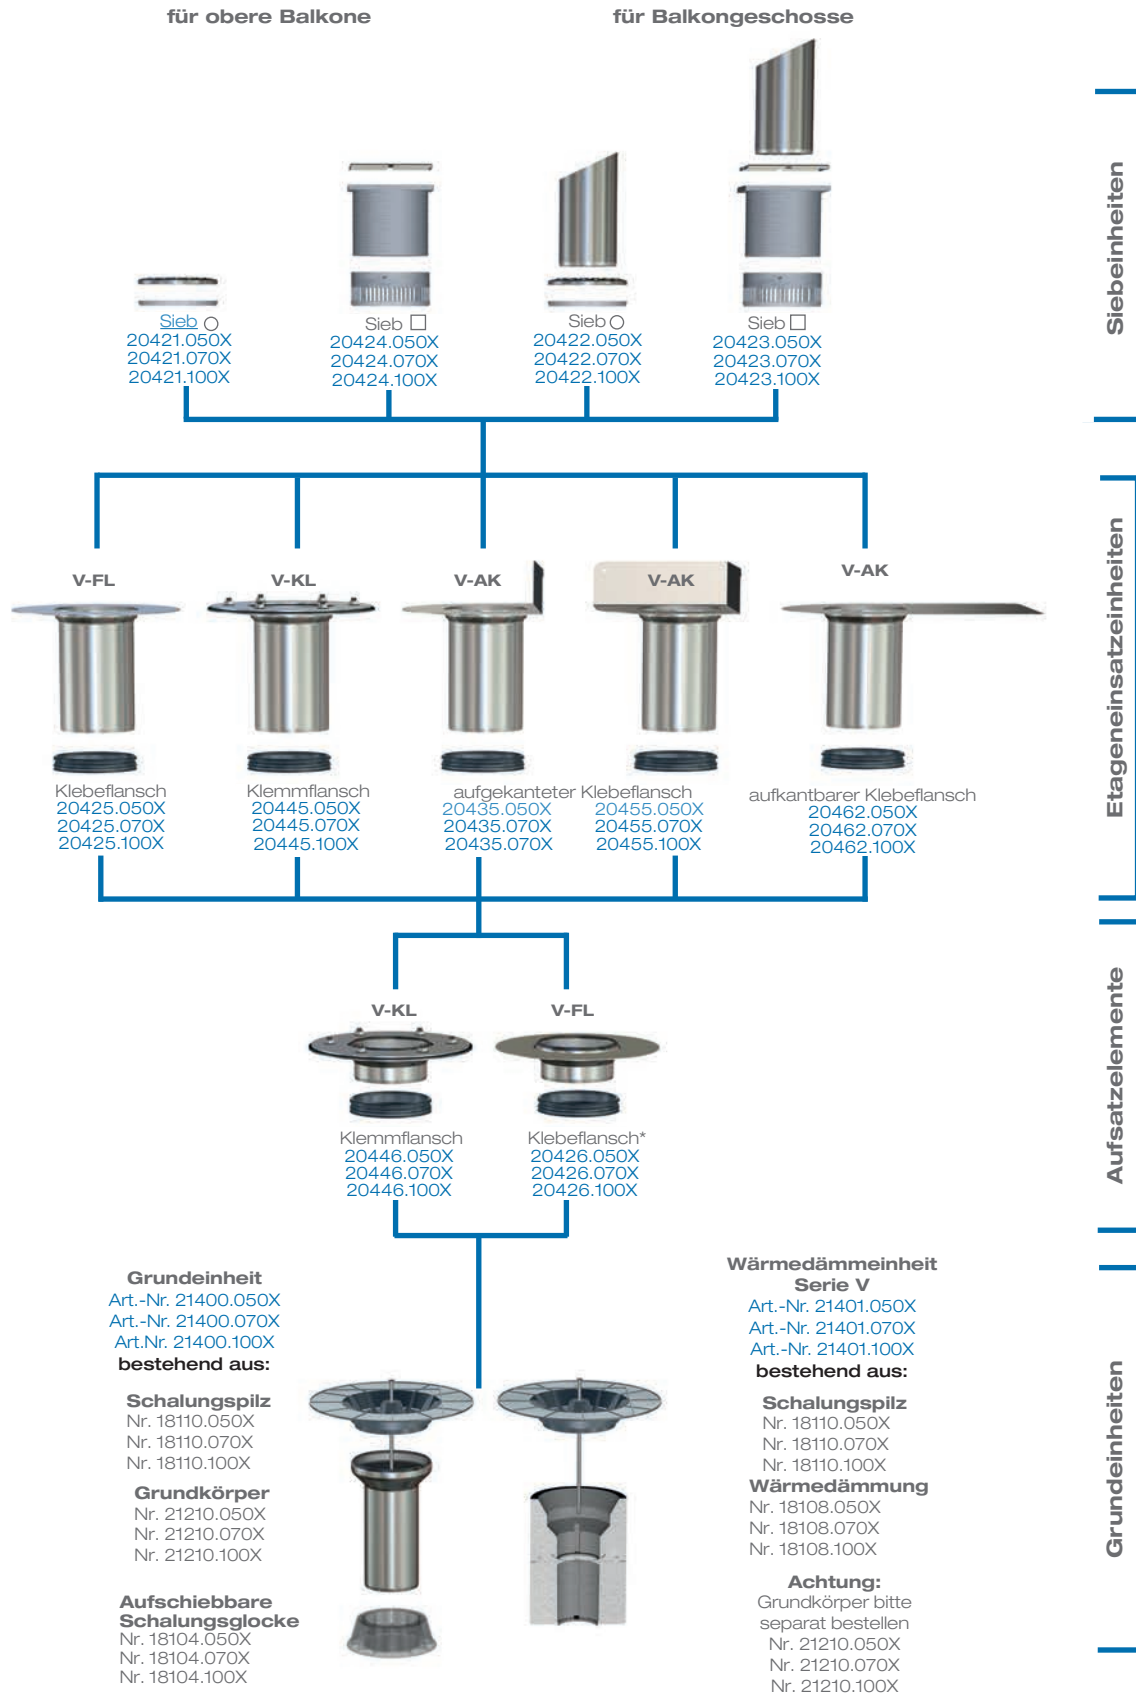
für obere Balkone

für Balkongeschosse

Sieb ○
20421.050X
20421.070X
20421.100X

Sieb □
20424.050X
20424.070X
20424.100X

Sieb ○
20422.050X
20422.070X
20422.100X

Sieb □
20423.050X
20423.070X
20423.100X

Siebeinheiten

V-FL

V-KL

V-AK

V-AK

V-AK

Klebeflansch
20425.050X
20425.070X
20425.100X

Klemmflansch
20445.050X
20445.070X
20445.100X

aufgekanteter Klebeflansch
20435.050X
20435.070X
20435.070X

20455.050X
20455.070X
20455.100X

aufkantbarer Klebeflansch
20462.050X
20462.070X
20462.100X

Etageneinsatzeinheiten

V-KL

V-FL

Klemmflansch
20446.050X
20446.070X
20446.100X

Klebeflansch*
20426.050X
20426.070X
20426.100X

Aufsatzelemente

Grundeinheit
Art.-Nr. 21400.050X
Art.-Nr. 21400.070X
Art.Nr. 21400.100X
bestehend aus:

Schalungspilz
Nr. 18110.050X
Nr. 18110.070X
Nr. 18110.100X

Grundkörper
Nr. 21210.050X
Nr. 21210.070X
Nr. 21210.100X

Aufschiebbare Schalungsglocke
Nr. 18104.050X
Nr. 18104.070X
Nr. 18104.100X

Wärmedämmeinheit
Serie V
Art.-Nr. 21401.050X
Art.-Nr. 21401.070X
Art.-Nr. 21401.100X
bestehend aus:

Schalungspilz
Nr. 18110.050X
Nr. 18110.070X
Nr. 18110.100X

Wärmedämmung
Nr. 18108.050X
Nr. 18108.070X
Nr. 18108.100X

Achtung:
Grundkörper bitte separat bestellen
Nr. 21210.050X
Nr. 21210.070X
Nr. 21210.100X

Grundeinheiten